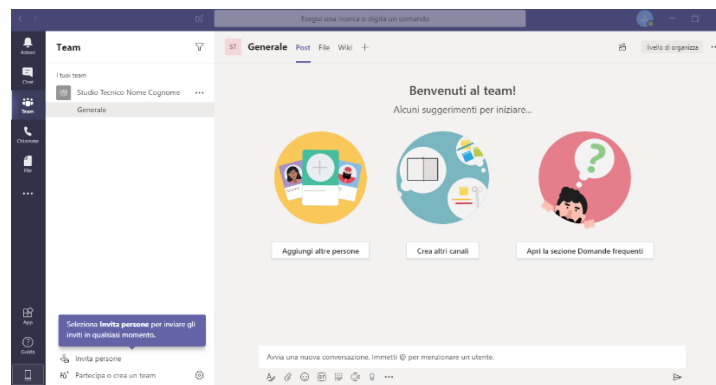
Esegui una ricerca o digita un comando

Attività
Chat
Team
Chiamate
File
...
App
Guida

Team

I tuoi team

ST Studio Tecnico Nome Cognome ...

Generale

Seleziona **Invita persone** per inviare gli inviti in qualsiasi momento.

Invita persone

Partecipa o crea un team

ST Generale Post File Wiki +

livello di organizza

Benvenuti al team!

Alcuni suggerimenti per iniziare...

Aggiungi altre persone

Crea altri canali

Apri la sezione Domande frequenti

Avvia una nuova conversazione. Immetti @ per menzionare un utente.